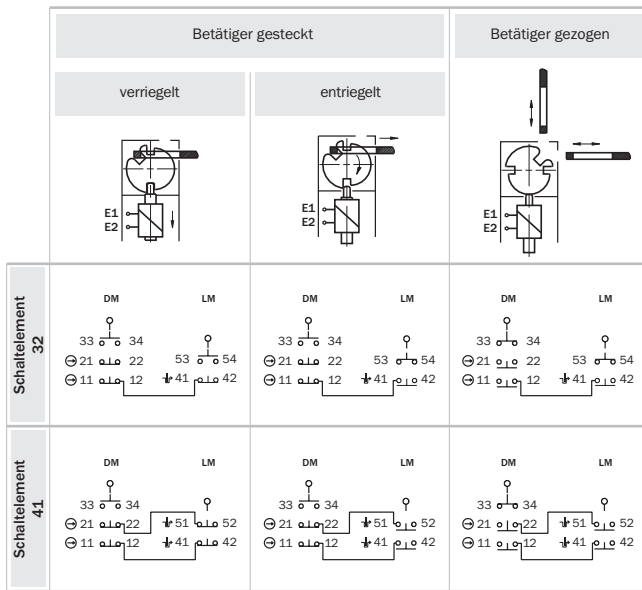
| | Betätiger gesteckt | | Betätiger gezogen |
|---|---|---|---|
| | verriegelt | entriegelt | |
| | E1 E2 | E1 E2 | E1 E2 |
| Schaltelement 32 | DM LM 33 34 53 54 ⊖21 22 ⊖11 12 41 42 | DM LM 33 34 53 54 ⊖21 22 ⊖11 12 41 42 | DM LM 33 34 53 54 ⊖21 22 ⊖11 12 41 42 |
| Schaltelement 41 | DM LM 33 34 ⊖21 22 51 52 ⊖11 12 41 42 | DM LM 33 34 ⊖21 22 51 52 ⊖11 12 41 42 | DM LM 33 34 ⊖21 22 51 52 ⊖11 12 41 42 |